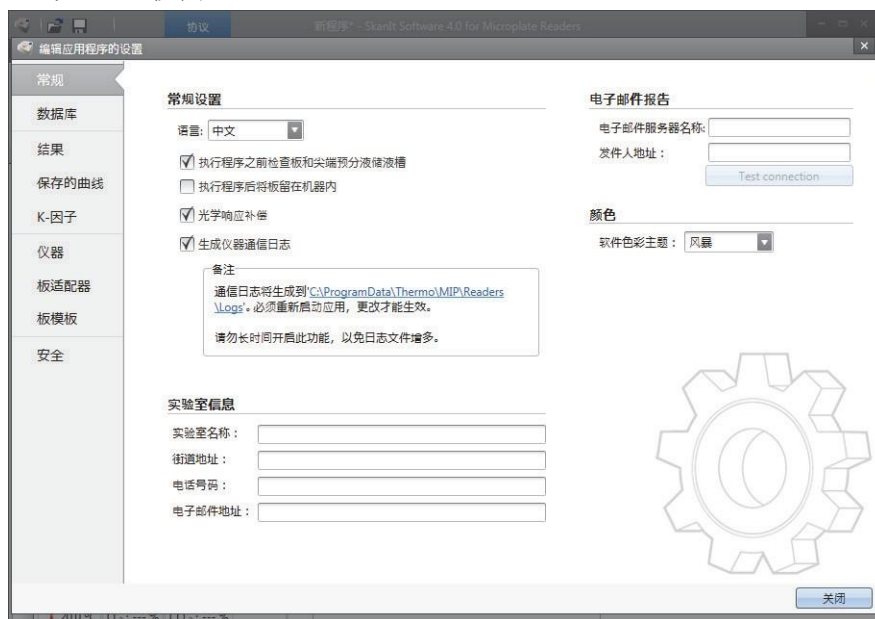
协议 新程序* - SkanIt Software 4.0 for Microplate Readers

编辑应用程序的设置

常规
数据库
结果
保存的曲线
K-因子
仪器
板适配器
板模板
安全

常规设置

语言: 中文

☑ 执行程序之前检查板和尖端预分液储液槽
☐ 执行程序后将板留在机器内
☑ 光学响应补偿
☑ 生成仪器通信日志

备注
通信日志将生成到'C:\ProgramData\Thermo\MIP\Readers\Logs'。必须重新启动应用，更改才能生效。

请勿长时间开启此功能，以免日志文件增多。

实验室信息

实验室名称：
街道地址：
电话号码：
电子邮件地址：

电子邮件报告

电子邮件服务器名称:
发件人地址：
Test connection

颜色

软件色彩主题： 风暴

关闭